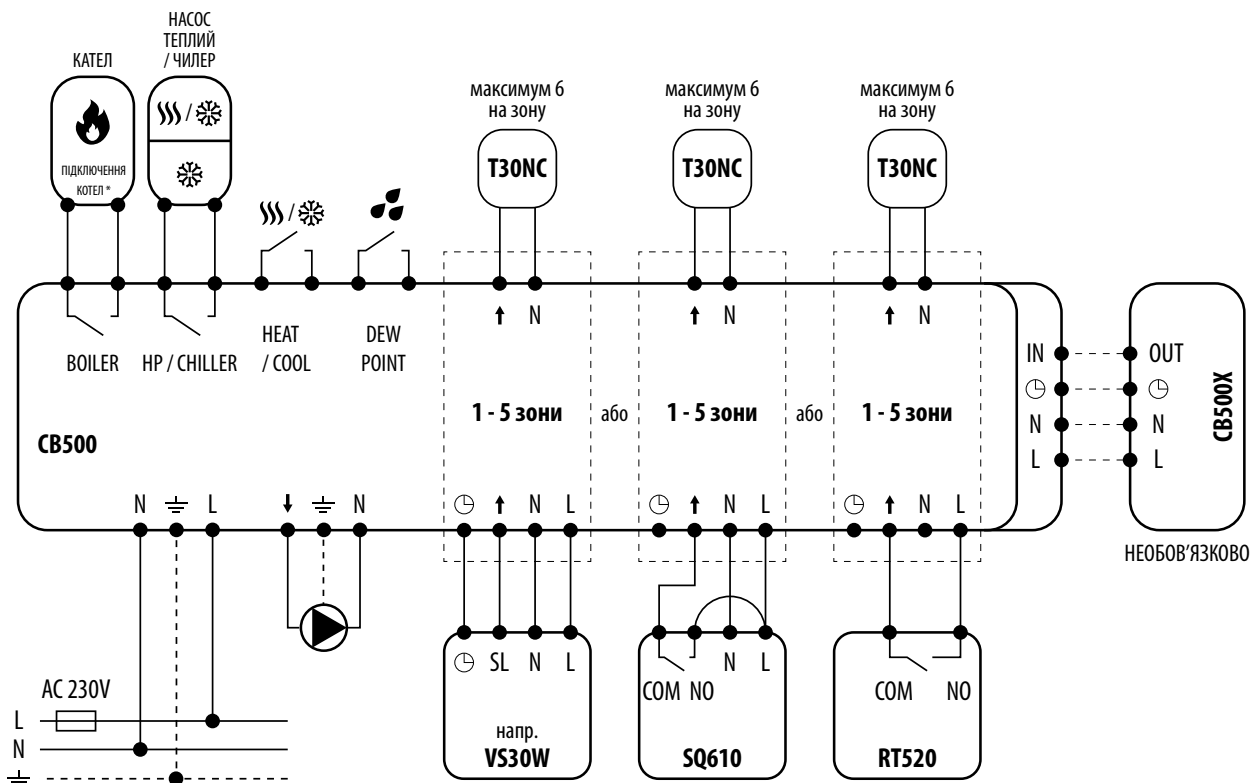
КАТЕЛ

НАСОС ТЕПЛИЙ / ЧИЛЕР

ПІДКЛЮЧЕННЯ КОТЕЛ *

максимум 6 на зону

T30NC

максимум 6 на зону

T30NC

максимум 6 на зону

T30NC

BOILER

HP / CHILLER

HEAT / COOL

DEW POINT

N

N

N

1 - 5 зони

або

1 - 5 зони

або

1 - 5 зони

IN

N

L

OUT

N

L

CB500X

CB500

N L

N

N L

N L

N L

НЕОБОВ'ЯЗКОВО

SL N L

N L

COM NO

COM

NO

AC 230V

L

N

напр.

VS30W

SQ610

RT520